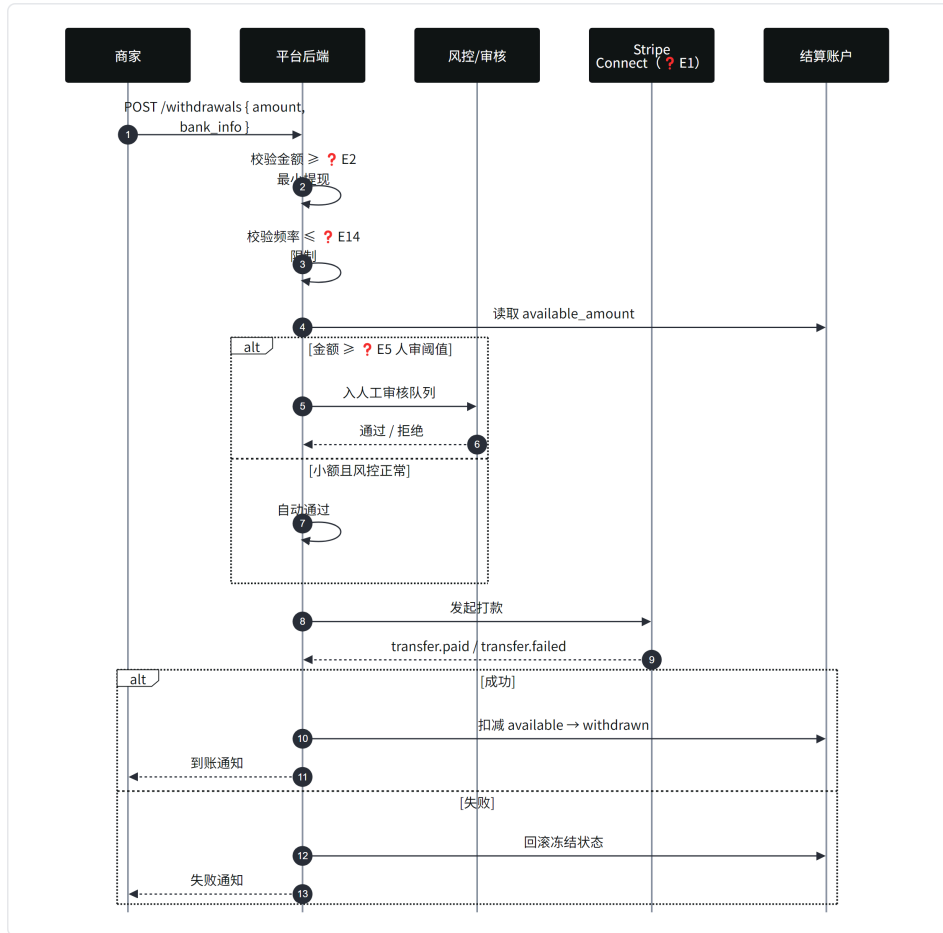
商家

平台后端

风控/审核

Stripe Connect（❓E1）

结算账户

1 POST /withdrawals { amount, bank_info }

校验金额 ≥ ❓E2 最小提现 2

校验频率 ≤ ❓E14 限制 3

4 读取 available_amount

alt [金额 ≥ ❓E5 人审阈值]

5 入人工审核队列

6 通过 / 拒绝

[小额且风控正常]

自动通过 7

8 发起打款

9 transfer.paid / transfer.failed

alt [成功]

10 扣减 available → withdrawn

11 到账通知

[失败]

12 回滚冻结状态

13 失败通知